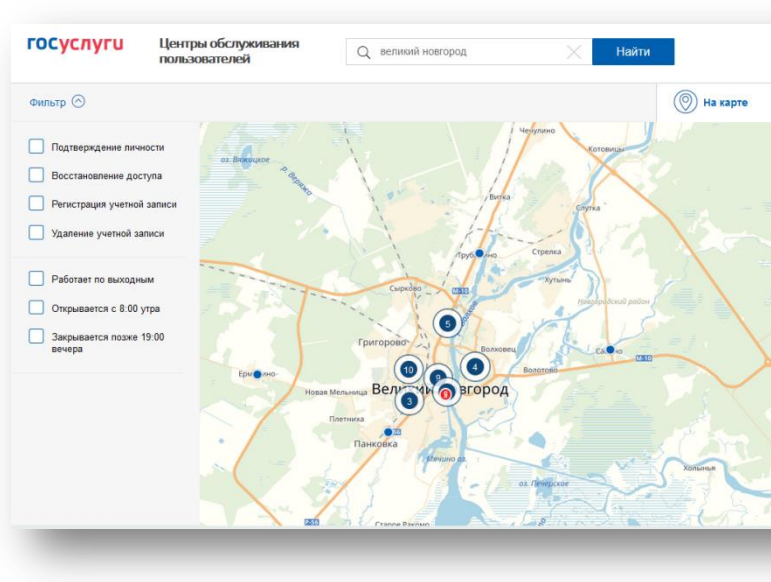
госуслуги Центры обслуживания пользователей

великий новгород

Найти

Фильтр

На карте

Подтверждение личности

Восстановление доступа

Регистрация учетной записи

Удаление учетной записи

Работает по выходным

Открывается с 8:00 утра

Закрывается позже 19:00 вечера

Чечулино
Котовицы
оз. Вяжицкое
р. Вяряжа
Витка
Слутка
Трубичино
Стрелка
Хутынь
Сырково
М-10
Новгородский район
5
Григорово
Волховец
4
Сёдно
М-10
10
9
Волотово
Ермолино
Новая Мельница
Великий Новгород
3
Плетника
Панковка
Хольынья
оз. Печерское
Р-56
Старое Ракомо